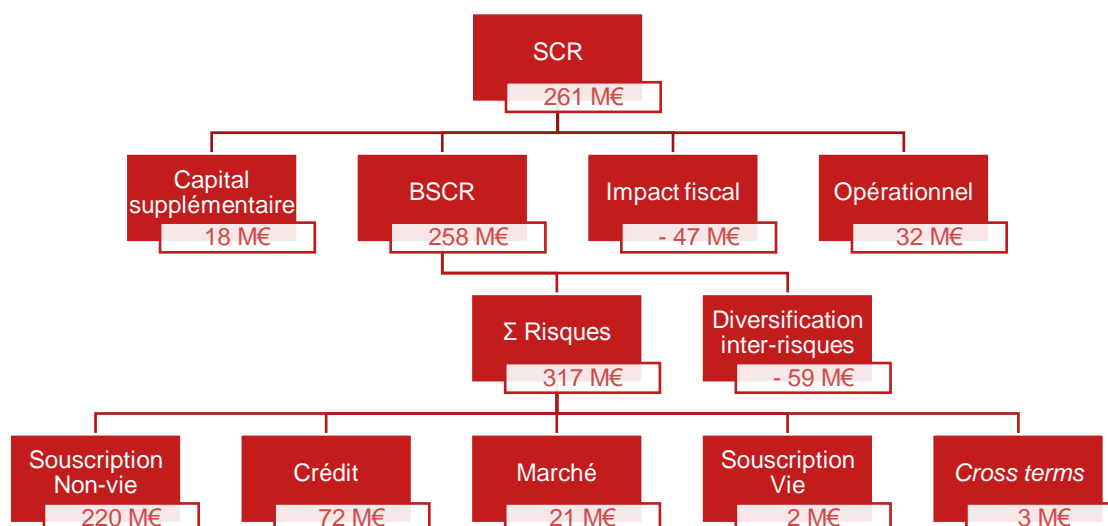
SCR
261 M€

Capital supplémentaire
18 M€

BSCR
258 M€

Impact fiscal
- 47 M€

Opérationnel
32 M€

Σ Risques
317 M€

Diversification inter-risques
- 59 M€

Souscription Non-vie
220 M€

Crédit
72 M€

Marché
21 M€

Souscription Vie
2 M€

Cross terms
3 M€